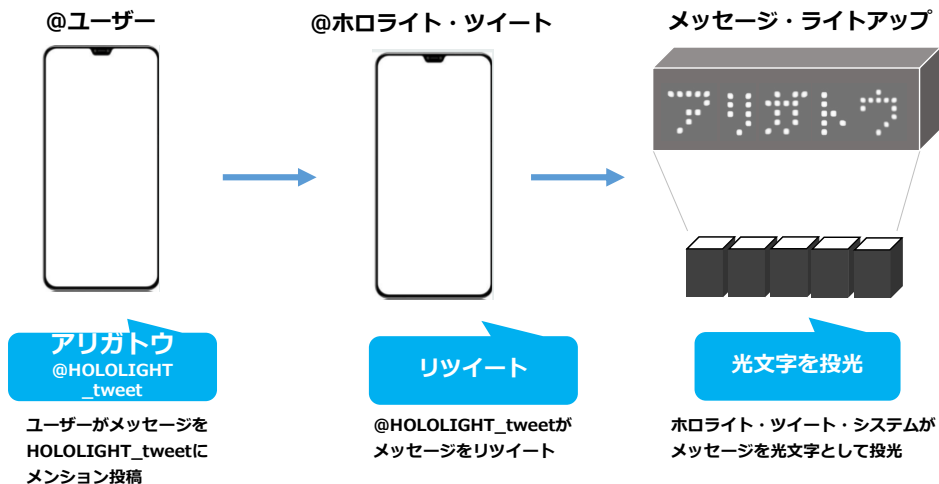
@ユーザー

@ホロライト・ツイート

メッセージ・ライトアップ

アリガトウ

アリガトウ
@HOLOLIGHT
_tweet

ユーザーがメッセージをHOLOLIGHT_tweetにメンション投稿

リツイート

@HOLOLIGHT_tweetがメッセージをリツイート

光文字を投光

ホロライト・ツイート・システムがメッセージを光文字として投光